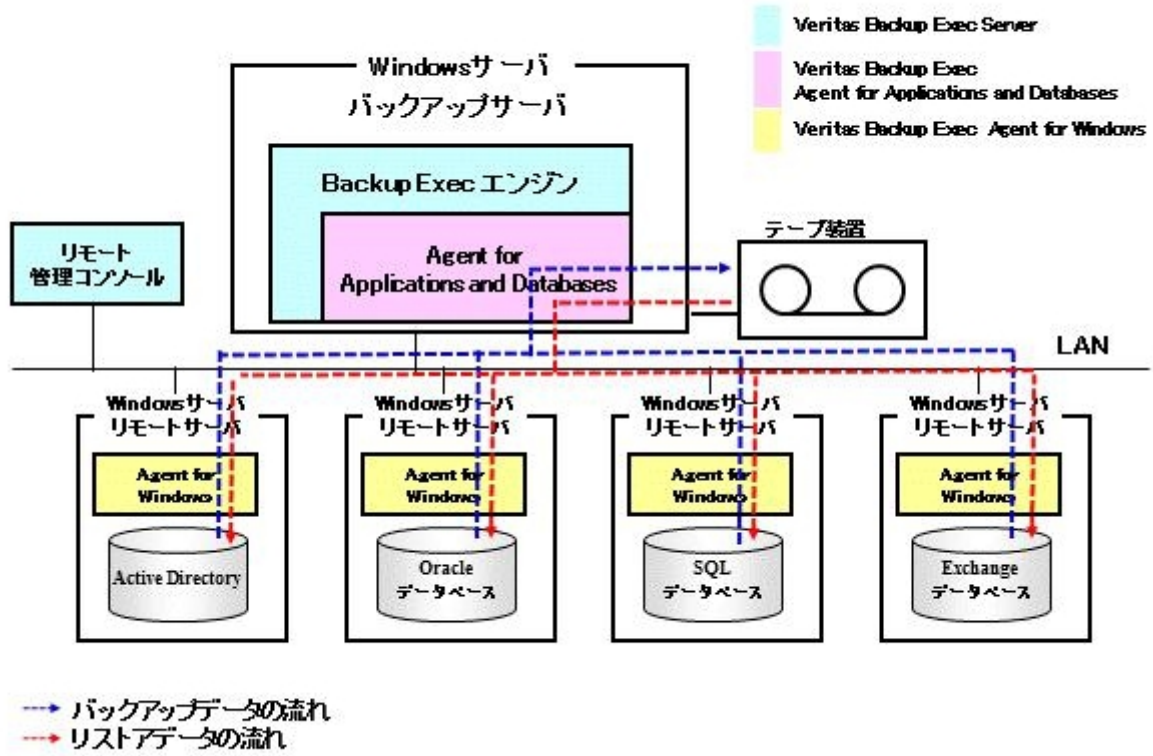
Veritas Backup Exec Server

Veritas Backup Exec Agent for Applications and Databases

Veritas Backup Exec Agent for Windows

Windowsサーバ
バックアップサーバ

Backup Exec エンジン

Agent for Applications and Databases

テープ装置

リモート
管理コンソール

LAN

Windowsサーバ
リモートサーバ

Agent for Windows

Active Directory

Windowsサーバ
リモートサーバ

Agent for Windows

Oracle
データベース

Windowsサーバ
リモートサーバ

Agent for Windows

SQL
データベース

Windowsサーバ
リモートサーバ

Agent for Windows

Exchange
データベース

バックアップデータの流れ
リストアデータの流れ